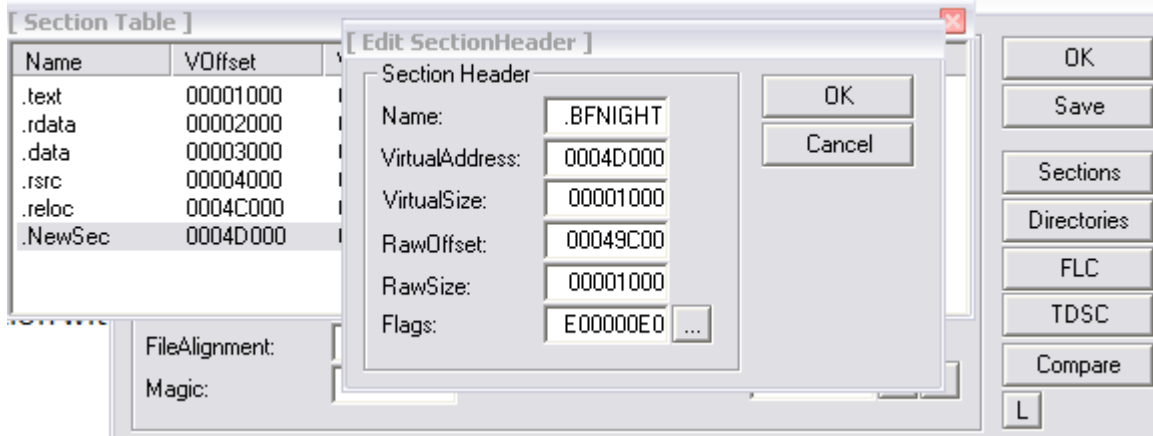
[ Section Table ]

| Name | VOffset |
|---|---|
| .text | 00001000 |
| .rdata | 00002000 |
| .data | 00003000 |
| .rsrc | 00004000 |
| .reloc | 0004C000 |
| .NewSec | 0004D000 |

[ Edit SectionHeader ]

Section Header

Name: .BFNIGHT

VirtualAddress: 0004D000

VirtualSize: 00001000

RawOffset: 00049C00

RawSize: 00001000

Flags: E00000E0 ...

OK

Cancel

FileAlignment:

Magic:

OK

Save

Sections

Directories

FLC

TDSC

Compare

L